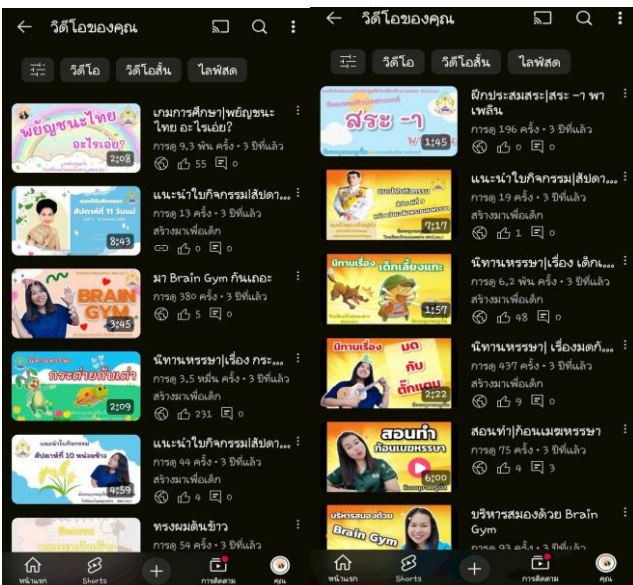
วิดีโอของคุณ

วิดีโอ วิดีโอสั้น ไลฟ์สด

พยัญชนะไทย อะไรเอ่ย?
2:08
เกมการศึกษา|พยัญชนะไทย อะไรเอ่ย?
การดู 9.3 พัน ครั้ง • 3 ปีที่แล้ว
55 0

สัปดาห์ที่ 11 วันแม่
8:43
แนะนำใบกิจกรรม|สัปดา...
การดู 13 ครั้ง • 3 ปีที่แล้ว
สร้างมาเพื่อเด็ก
0 0

BRAIN GYM
3:45
มา Brain Gym กันเถอะ
การดู 380 ครั้ง • 3 ปีที่แล้ว
5 0

นิทานหรรษา
กระต่ายกับเต่า
2:09
นิทานหรรษา|เรื่อง กระ...
การดู 3.5 หมื่น ครั้ง • 3 ปีที่แล้ว
สร้างมาเพื่อเด็ก
231 0

แนะนำใบกิจกรรม
สัปดาห์ที่ 10 หน่วยข้าว
4:59
แนะนำใบกิจกรรม|สัปดา...
การดู 44 ครั้ง • 3 ปีที่แล้ว
สร้างมาเพื่อเด็ก
4 0

ทรงผมต้นข้าว
การดู 54 ครั้ง • 3 ปีที่แล้ว

หน้าแรก Shorts การติดตาม คุณ

วิดีโอของคุณ

วิดีโอ วิดีโอสั้น ไลฟ์สด

สระ -า
1:45
ฝึกประสมสระ|สระ -า พาเพลิน
การดู 196 ครั้ง • 3 ปีที่แล้ว
0 0

แนะนำใบกิจกรรม
7:17
แนะนำใบกิจกรรม|สัปดา...
การดู 19 ครั้ง • 3 ปีที่แล้ว
สร้างมาเพื่อเด็ก
1 0

นิทานเรื่อง เด็กเลี้ยงแกะ
1:57
นิทานหรรษา|เรื่อง เด็ก...
การดู 6.2 พัน ครั้ง • 3 ปีที่แล้ว
สร้างมาเพื่อเด็ก
48 0

นิทานเรื่อง มด กับ ตั๊กแตน
2:22
นิทานหรรษา| เรื่องมดกั...
การดู 437 ครั้ง • 3 ปีที่แล้ว
สร้างมาเพื่อเด็ก
9 0

สอนทำ ก้อนเมฆหรรษา
6:00
สอนทำ|ก้อนเมฆหรรษา
การดู 75 ครั้ง • 3 ปีที่แล้ว
4 3

บริหารสมองด้วย Brain Gym
บริหารสมองด้วย Brain Gym
การดู 93 ครั้ง • 3 ปีที่แล้ว

หน้าแรก Shorts การติดตาม คุณ